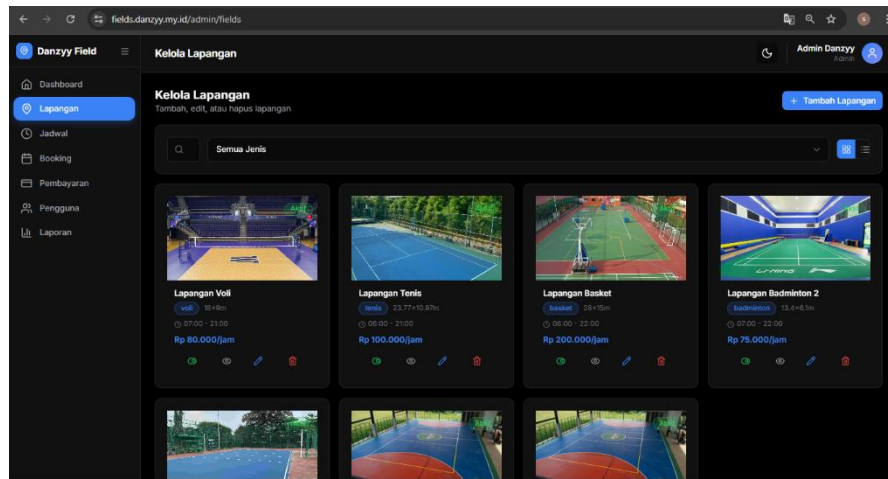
fields.danzyy.my.id/admin/fields

Danzyy Field

Dashboard
Lapangan
Jadwal
Booking
Pembayaran
Pengguna
Laporan

Kelola Lapangan

Admin Danzyy
Admin

Kelola Lapangan
Tambah, edit, atau hapus lapangan

+ Tambah Lapangan

Semua Jenis

Lapangan Voli
voli 18×9m
07:00 - 21:00
Rp 80.000/jam

Lapangan Tenis
tenis 23.77×10.97m
06:00 - 21:00
Rp 100.000/jam

Lapangan Basket
basket 28×15m
06:00 - 22:00
Rp 200.000/jam

Lapangan Badminton 2
badminton 13.4×6.1m
07:00 - 22:00
Rp 75.000/jam